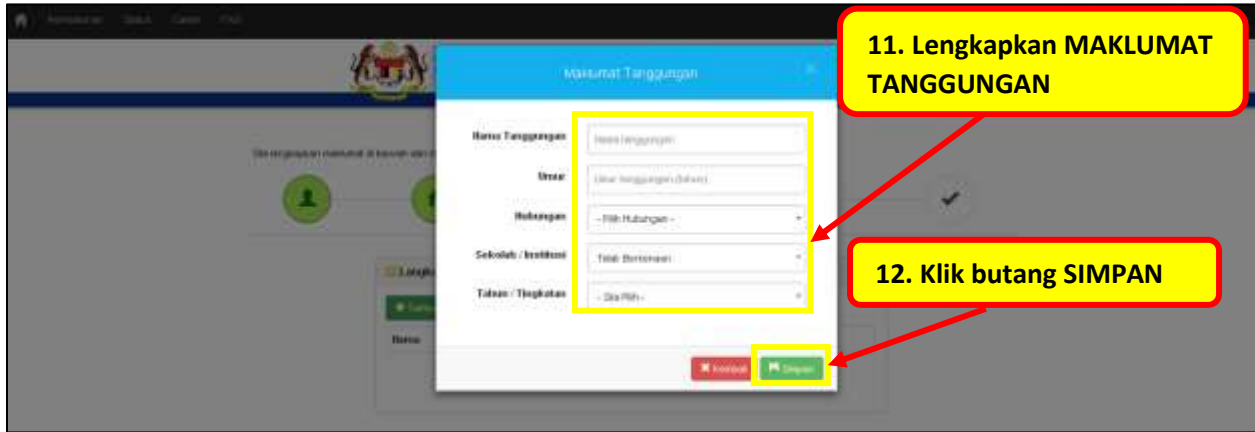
Maklumat Tanggungan

Nama Tanggungan
Nama tanggungan

Umur
Umur tanggungan (tahun)

Hubungan
-- Pilih Hubungan --

Sekolah / Institusi
Tidak Bersekolah

Tahun / Tingkatan
-- Sila Pilih --

Kembali
Simpan

11. Lengkapkan MAKLUMAT TANGGUNGAN

12. Klik butang SIMPAN